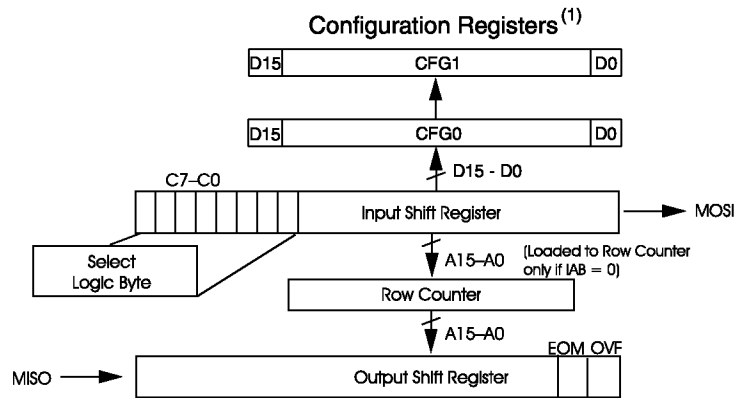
Configuration Registers$^{(1)}$

D15 CFG1 D0

D15 CFG0 D0

D15 - D0

C7–C0

Input Shift Register

MOSI

Select Logic Byte

A15–A0

(Loaded to Row Counter only if IAB = 0)

Row Counter

A15–A0

EOM OVF

MISO

Output Shift Register